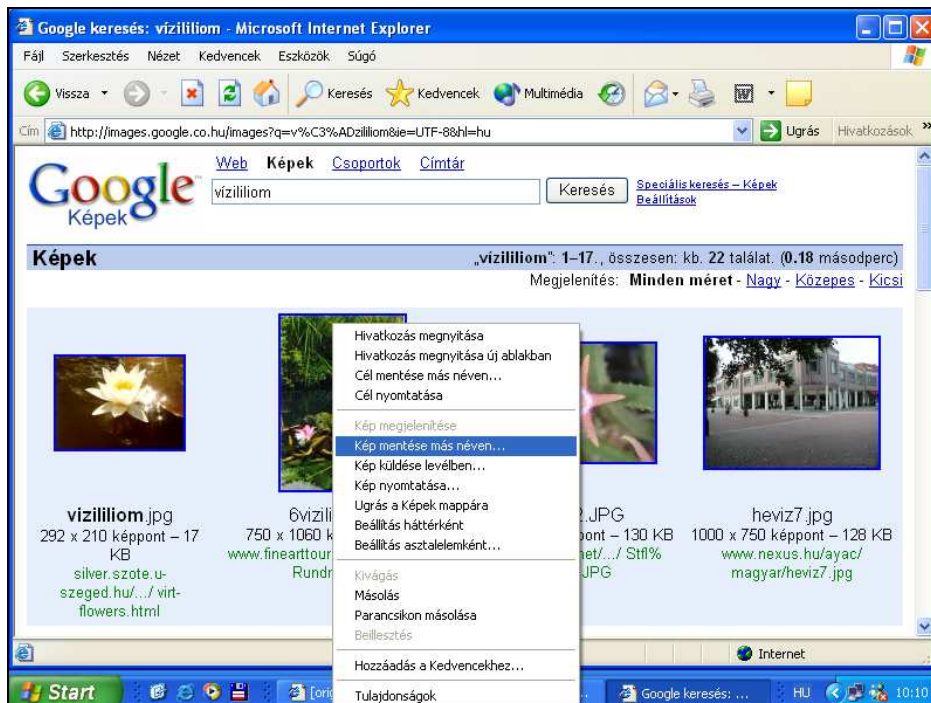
Google keresés: vízililiom - Microsoft Internet Explorer

Fájl Szerkesztés Nézet Kedvencek Eszközök Súgó

Vissza Keresés Kedvencek Multimédia

Cím http://images.google.co.hu/images?q=v%C3%ADzililiom&ie=UTF-8&hl=hu Ugrás Hivatkozások

Google Képek

Web **Képek** Csoportok Címtár

vízililiom Keresés Speciális keresés – Képek Beállítások

**Képek** „**vízililiom**": **1**–**17**., összesen: kb. **22** találat. (**0.18** másodperc)

Megjelenítés: **Minden méret** - Nagy - Közepes - Kicsi

**vizililiom**.jpg
292 x 210 képpont – 17 KB
silver.szote.u-szeged.hu/.../ virt-flowers.html

6vizili
750 x 1060 k
www.fineearttour
Rundr

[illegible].JPG
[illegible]pont – 130 KB
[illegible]et/.../ Stfl%
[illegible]JPG

heviz7.jpg
1000 x 750 képpont – 128 KB
www.nexus.hu/ayac/ magyar/heviz7.jpg

Hivatkozás megnyitása
Hivatkozás megnyitása új ablakban
Cél mentése más néven...
Cél nyomtatása
Kép megjelenítése
Kép mentése más néven...
Kép küldése levélben...
Kép nyomtatása...
Ugrás a Képek mappára
Beállítás háttérként
Beállítás asztalelemként...
Kivágás
Másolás
Parancsikon másolása
Beillesztés
Hozzáadás a Kedvencekhez...
Tulajdonságok

Internet

Start [orig Google keresés: ... HU 10:10